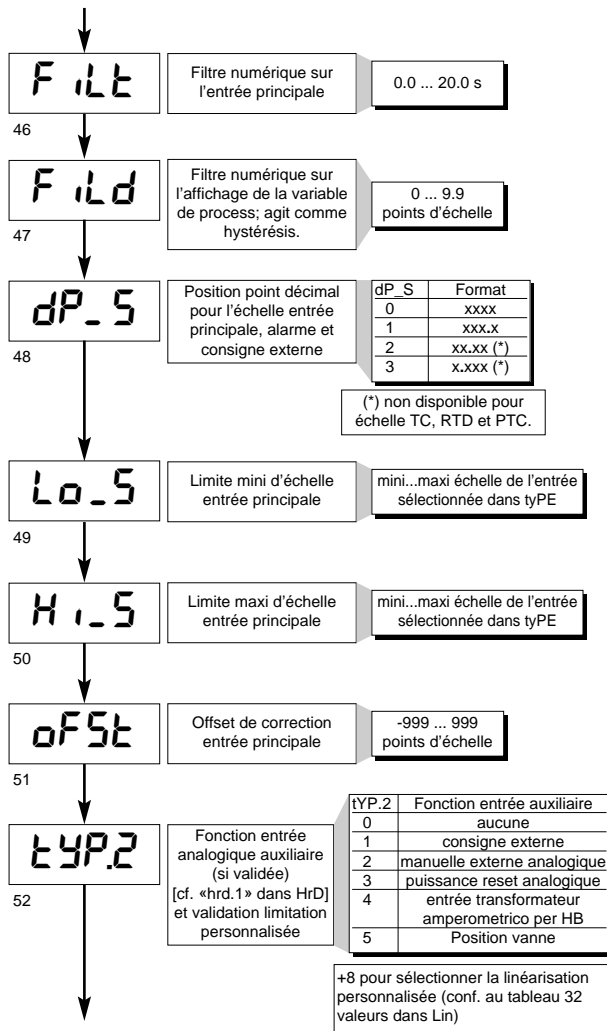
FiLt

46

Filtre numérique sur l'entrée principale

0.0 ... 20.0 s

FiLd

47

Filtre numérique sur l'affichage de la variable de process; agit comme hystérésis.

0 ... 9.9 points d'échelle

dP_S

48

Position point décimal pour l'échelle entrée principale, alarme et consigne externe

| dP_S | Format |
|---|---|
| 0 | xxxx |
| 1 | xxx.x |
| 2 | xx.xx (*) |
| 3 | x.xxx (*) |

(*) non disponible pour échelle TC, RTD et PTC.

Lo_S

49

Limite mini d'échelle entrée principale

mini...maxi échelle de l'entrée sélectionnée dans tyPE

Hi_S

50

Limite maxi d'échelle entrée principale

mini...maxi échelle de l'entrée sélectionnée dans tyPE

oFSt

51

Offset de correction entrée principale

-999 ... 999 points d'échelle

tYP.2

52

Fonction entrée analogique auxiliaire (si validée) [cf. «hrd.1» dans HrD] et validation limitation personnalisée

| tYP.2 | Fonction entrée auxiliaire |
|---|---|
| 0 | aucune |
| 1 | consigne externe |
| 2 | manuelle externe analogique |
| 3 | puissance reset analogique |
| 4 | entrée transformateur amperometrico per HB |
| 5 | Position vanne |

+8 pour sélectionner la linéarisation personnalisée (conf. au tableau 32 valeurs dans Lin)